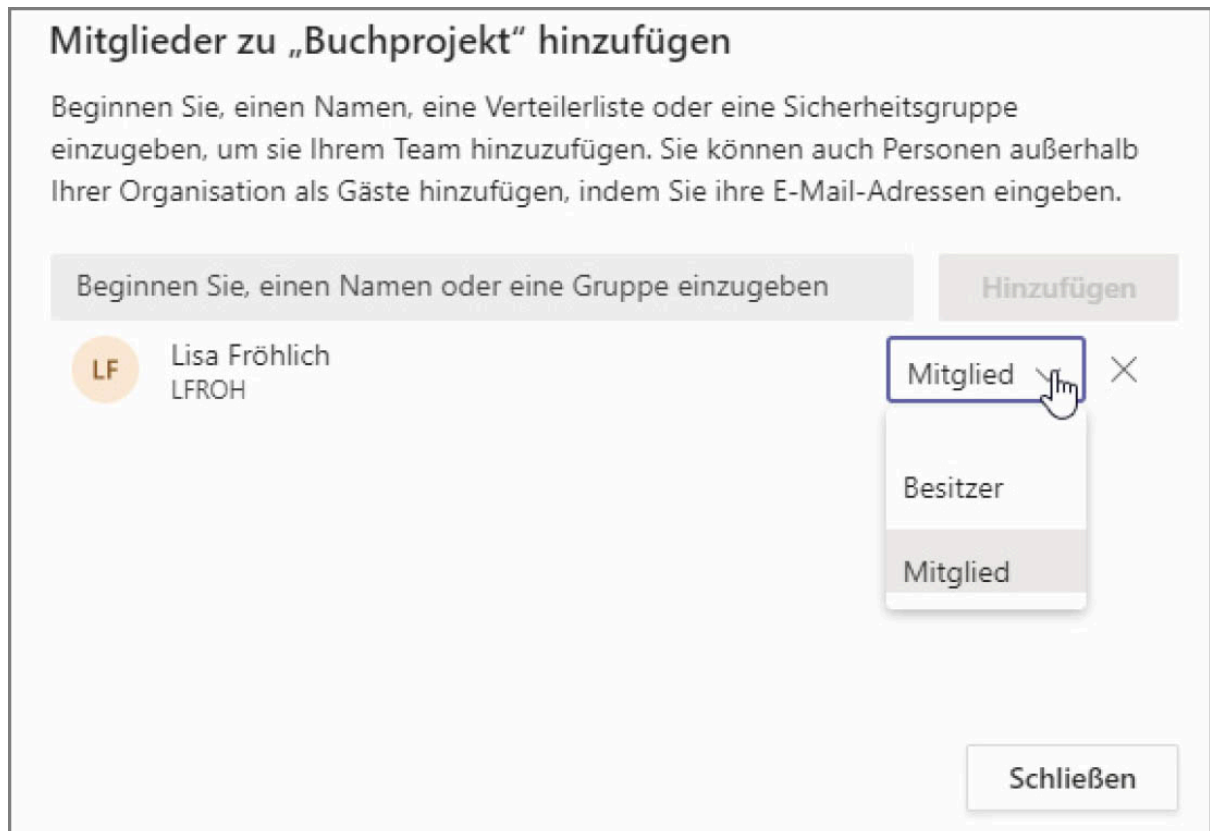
Mitglieder zu „Buchprojekt" hinzufügen

Beginnen Sie, einen Namen, eine Verteilerliste oder eine Sicherheitsgruppe einzugeben, um sie Ihrem Team hinzuzufügen. Sie können auch Personen außerhalb Ihrer Organisation als Gäste hinzufügen, indem Sie ihre E-Mail-Adressen eingeben.

Beginnen Sie, einen Namen oder eine Gruppe einzugeben

Hinzufügen

LF

Lisa Fröhlich
LFROH

Mitglied

Besitzer

Mitglied

Schließen